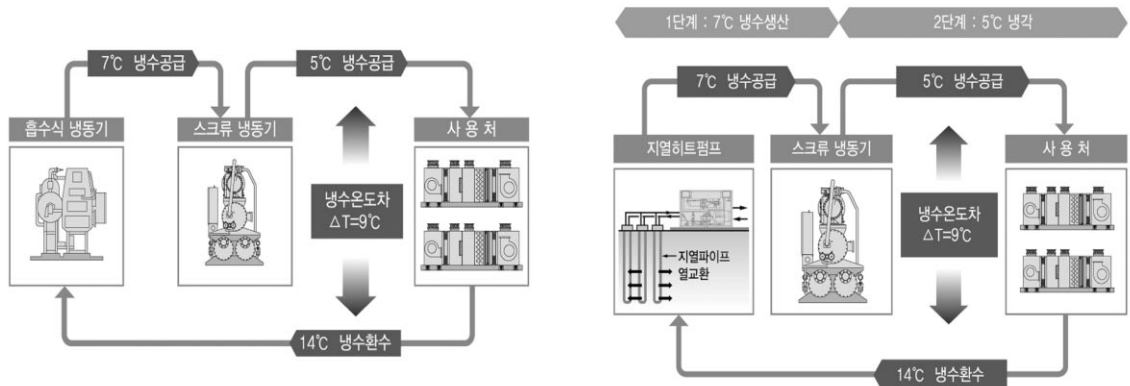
7℃ 냉수공급

5℃ 냉수공급

흡수식 냉동기

스크류 냉동기

사 용 처

냉수온도차
$\Delta T=9$℃

14℃ 냉수환수

1단계 : 7℃ 냉수생산

2단계 : 5℃ 냉각

7℃ 냉수공급

5℃ 냉수공급

지열히트펌프

스크류 냉동기

사 용 처

지열파이프
열교환

냉수온도차
$\Delta T=9$℃

14℃ 냉수환수